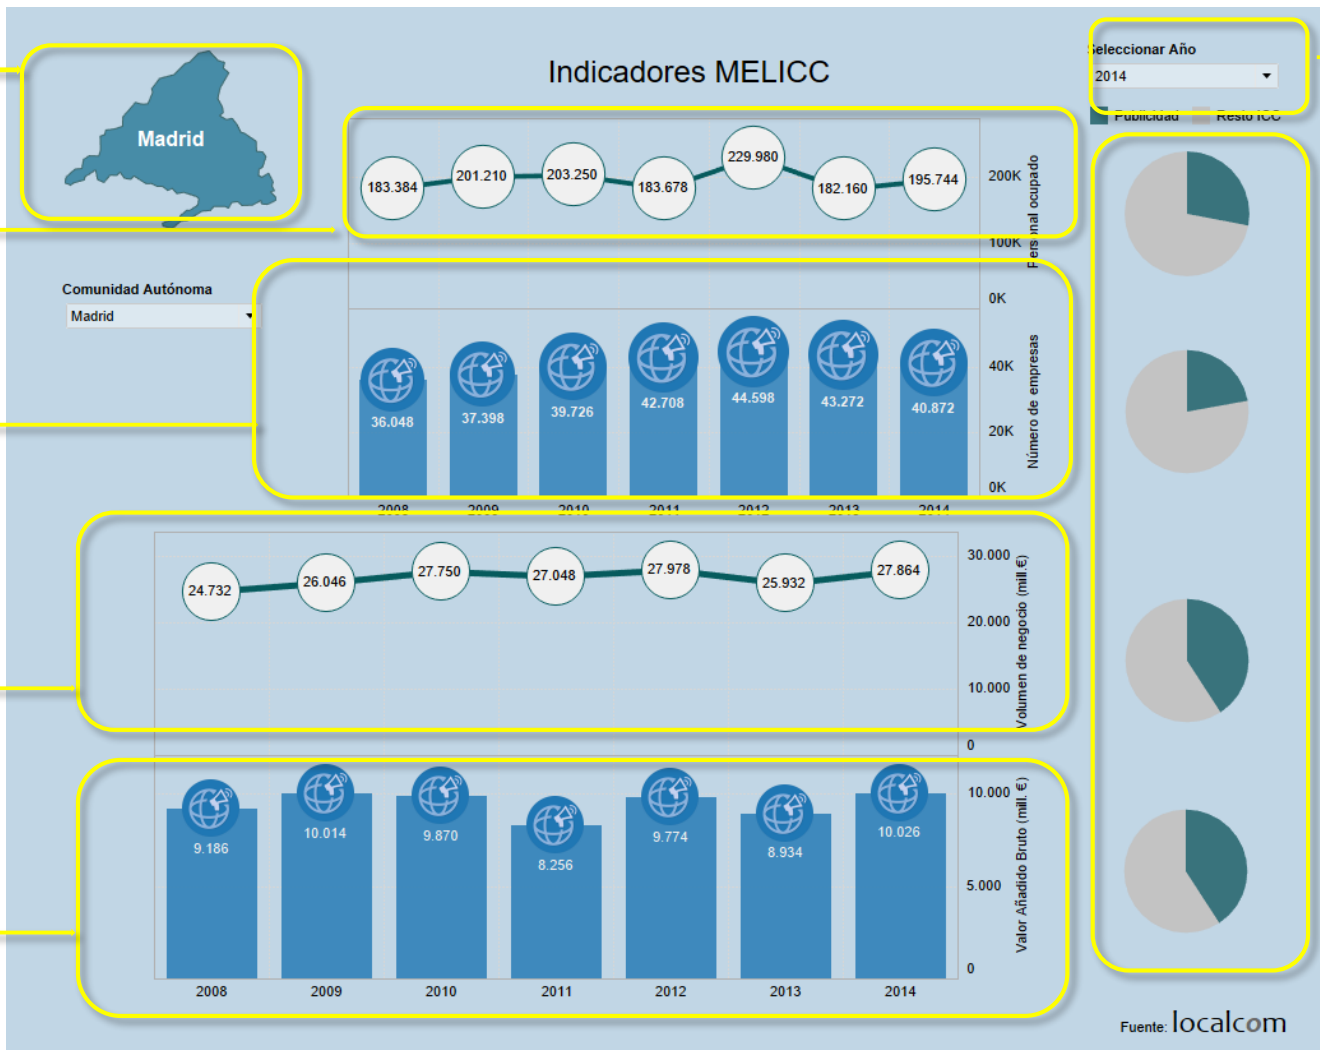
Madrid

Indicadores MELICC

Seleccionar Año
2014

Publicidad   Resto ICC

183.384
201.210
203.250
183.678
229.980
182.160
195.744

200K
100K
0K
Personal ocupado

Comunidad Autónoma
Madrid

36.048
37.398
39.726
42.708
44.598
43.272
40.872

40K
20K
0K
Número de empresas

2008 2009 2010 2011 2012 2013 2014

24.732
26.046
27.750
27.048
27.978
25.932
27.864

30.000
20.000
10.000
0
Volumen de negocio (mill.€)

9.186
10.014
9.870
8.256
9.774
8.934
10.026

10.000
5.000
0
Valor Añadido Bruto (mill. €)

2008 2009 2010 2011 2012 2013 2014

Fuente: localcom